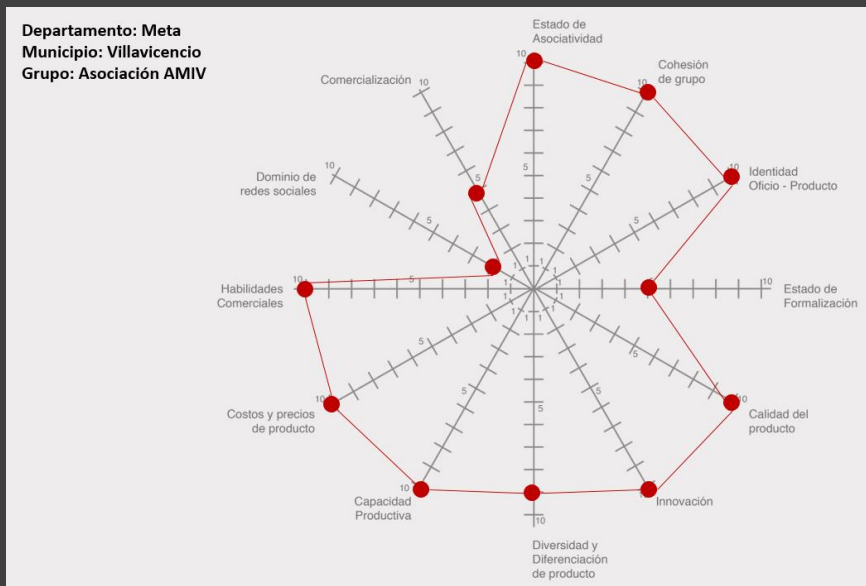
Departamento: Meta
Municipio: Villavicencio
Grupo: Asociación AMIV

Estado de Asociatividad
Cohesión de grupo
Identidad Oficio - Producto
Estado de Formalización
Calidad del producto
Innovación
Diversidad y Diferenciación de producto
Capacidad Productiva
Costos y precios de producto
Habilidades Comerciales
Dominio de redes sociales
Comercialización

10
5
1